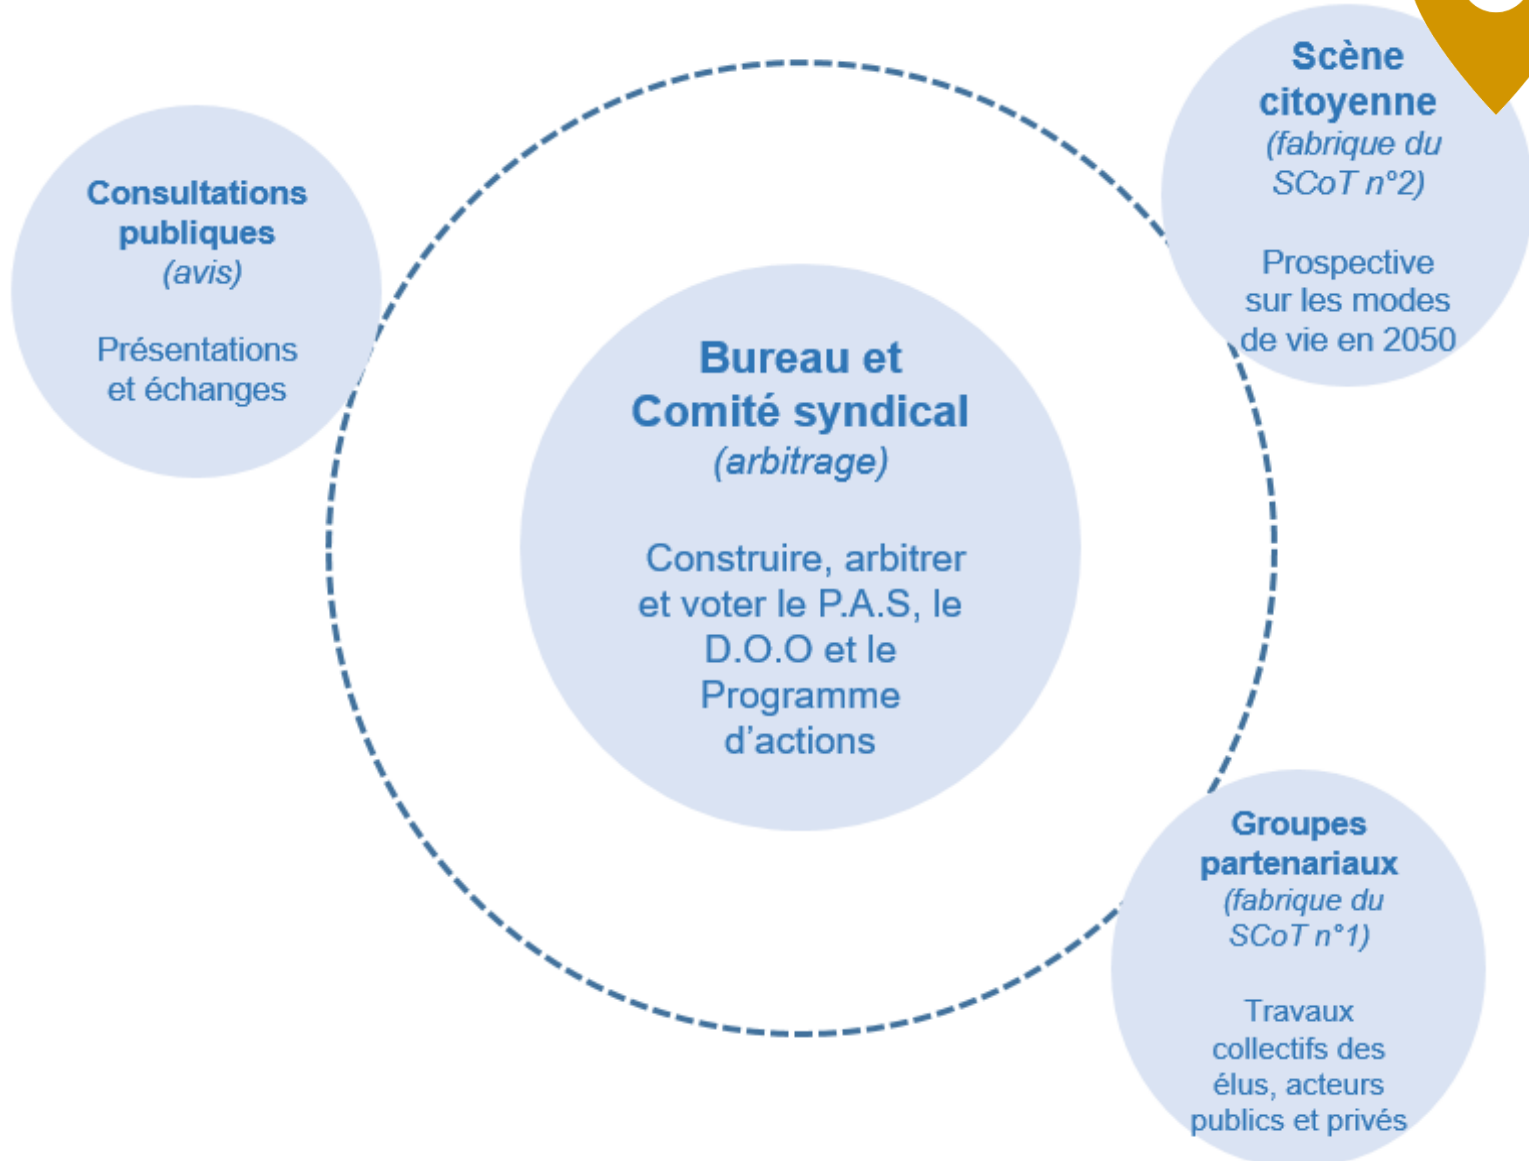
Consultations publiques
(avis)

Présentations et échanges

Scène citoyenne
(fabrique du SCoT n°2)

Prospective sur les modes de vie en 2050

Bureau et Comité syndical
(arbitrage)

Construire, arbitrer et voter le P.A.S, le D.O.O et le Programme d'actions

Groupes partenariaux
(fabrique du SCoT n°1)

Travaux collectifs des élus, acteurs publics et privés